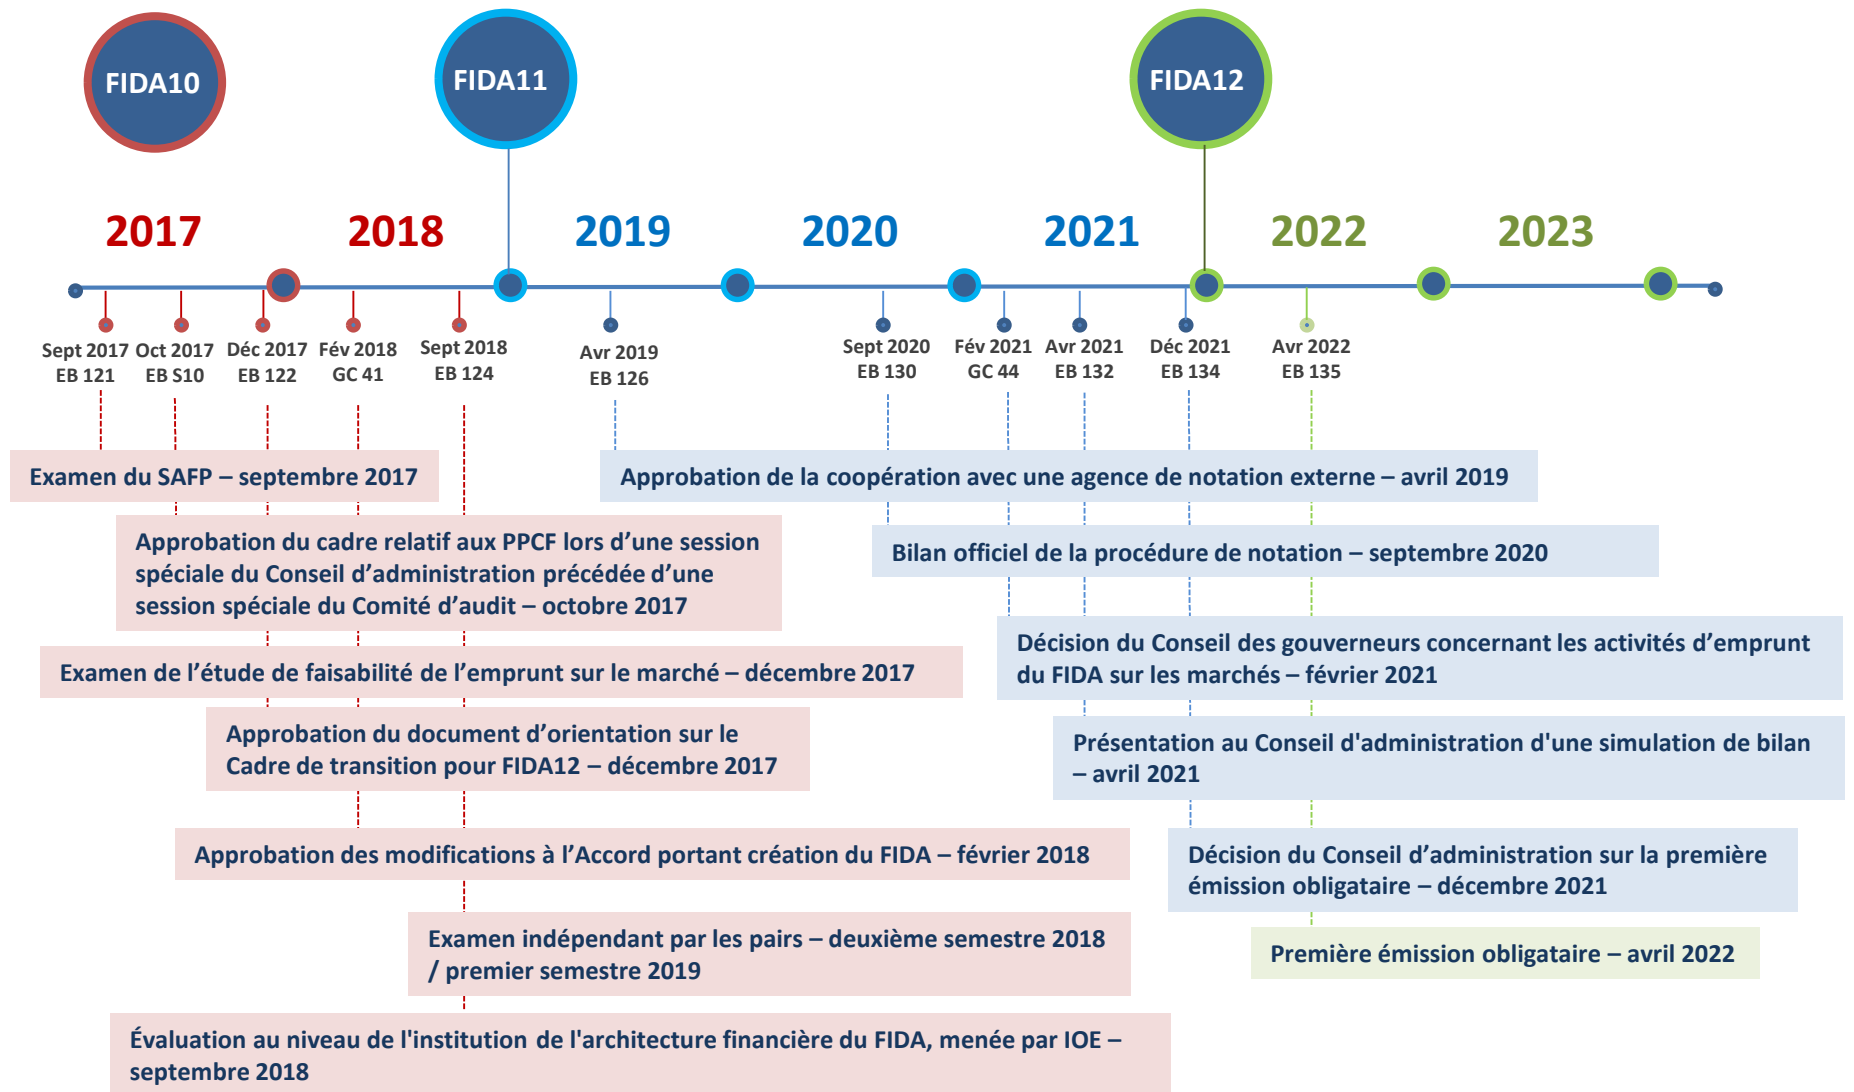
FIDA10

FIDA11

FIDA12

2017

2018

2019

2020

2021

2022

2023

Sept 2017 EB 121

Oct 2017 EB S10

Déc 2017 EB 122

Fév 2018 GC 41

Sept 2018 EB 124

Avr 2019 EB 126

Sept 2020 EB 130

Fév 2021 GC 44

Avr 2021 EB 132

Déc 2021 EB 134

Avr 2022 EB 135

Examen du SAFP – septembre 2017

Approbation de la coopération avec une agence de notation externe – avril 2019

Approbation du cadre relatif aux PPCF lors d’une session spéciale du Conseil d’administration précédée d’une session spéciale du Comité d’audit – octobre 2017

Bilan officiel de la procédure de notation – septembre 2020

Décision du Conseil des gouverneurs concernant les activités d’emprunt du FIDA sur les marchés – février 2021

Examen de l’étude de faisabilité de l’emprunt sur le marché – décembre 2017

Approbation du document d’orientation sur le Cadre de transition pour FIDA12 – décembre 2017

Présentation au Conseil d'administration d'une simulation de bilan – avril 2021

Approbation des modifications à l’Accord portant création du FIDA – février 2018

Décision du Conseil d’administration sur la première émission obligataire – décembre 2021

Examen indépendant par les pairs – deuxième semestre 2018 / premier semestre 2019

Première émission obligataire – avril 2022

Évaluation au niveau de l'institution de l'architecture financière du FIDA, menée par IOE – septembre 2018